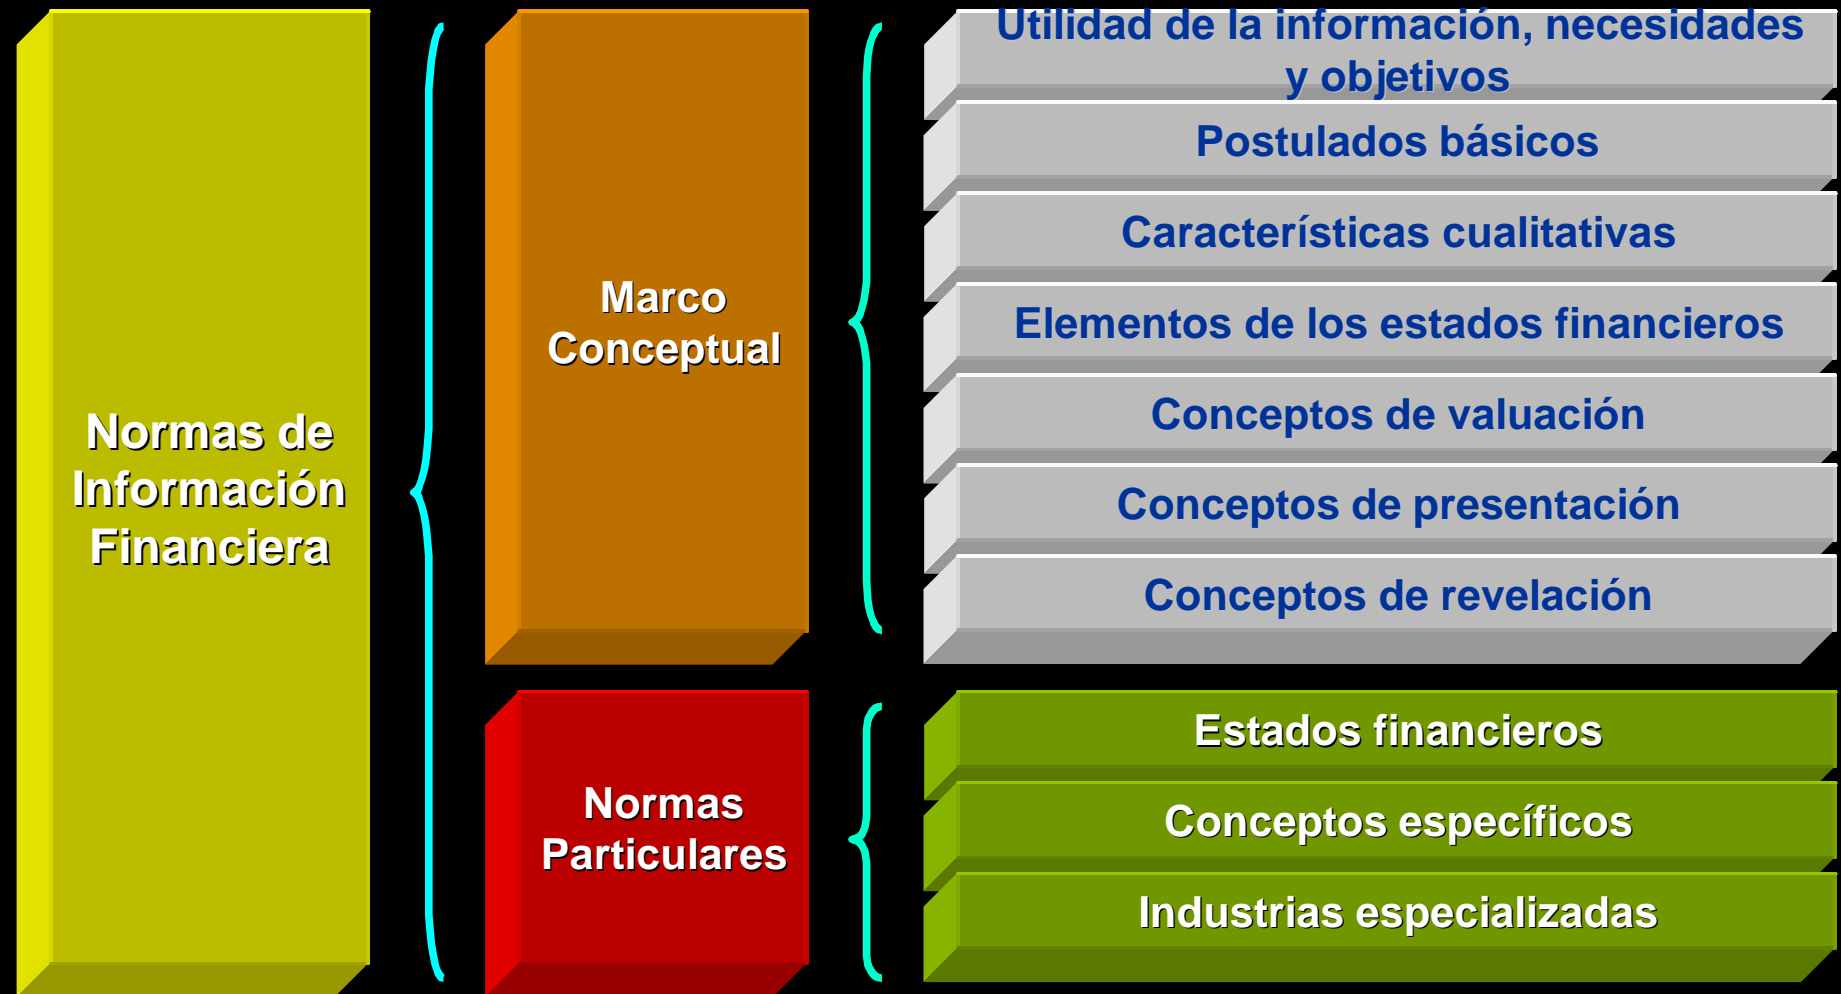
Normas de Información Financiera

Marco Conceptual

Utilidad de la información, necesidades y objetivos

Postulados básicos

Características cualitativas

Elementos de los estados financieros

Conceptos de valuación

Conceptos de presentación

Conceptos de revelación

Normas Particulares

Estados financieros

Conceptos específicos

Industrias especializadas